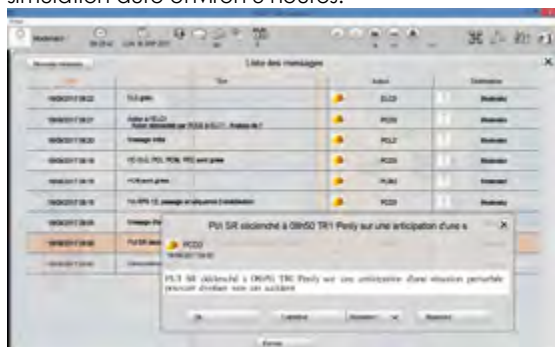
simulation dure environ 6 heures.

Liste des messages

PUI SR déclenché à 09h50 TR1 Penly sur une anticipation d'une s

PCO3

PUI SR déclenché à 09h50 TR1 Penly sur une anticipation d'une situation pouvant évoluer vers un accident

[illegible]